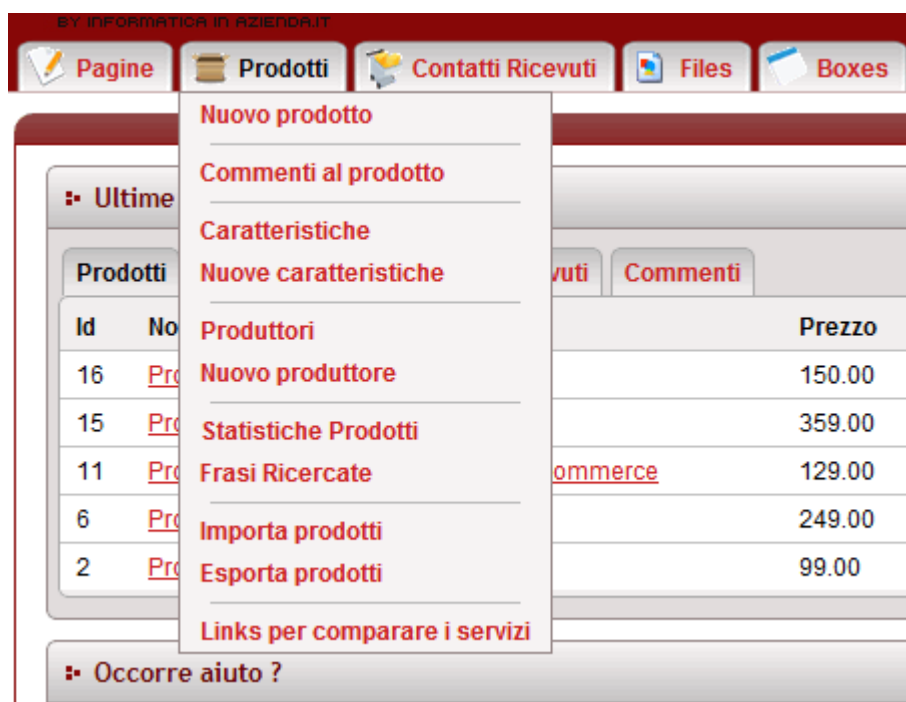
BY INFORMATICA IN AZIENDA.IT

Pagine | Prodotti | Contatti Ricevuti | Files | Boxes

Nuovo prodotto

Commenti al prodotto

Caratteristiche

Nuove caratteristiche

Produttori

Nuovo produttore

Statistiche Prodotti

Frasi Ricercate

Importa prodotti

Esporta prodotti

Links per comparare i servizi

Ultime

Prodotti | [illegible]vuti | Commenti

| Id | No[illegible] | Prezzo |
|---|---|---|
| 16 | Pro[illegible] | 150.00 |
| 15 | Pro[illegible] | 359.00 |
| 11 | Pro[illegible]ommerce | 129.00 |
| 6 | Pro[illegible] | 249.00 |
| 2 | Pro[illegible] | 99.00 |

Occorre aiuto ?